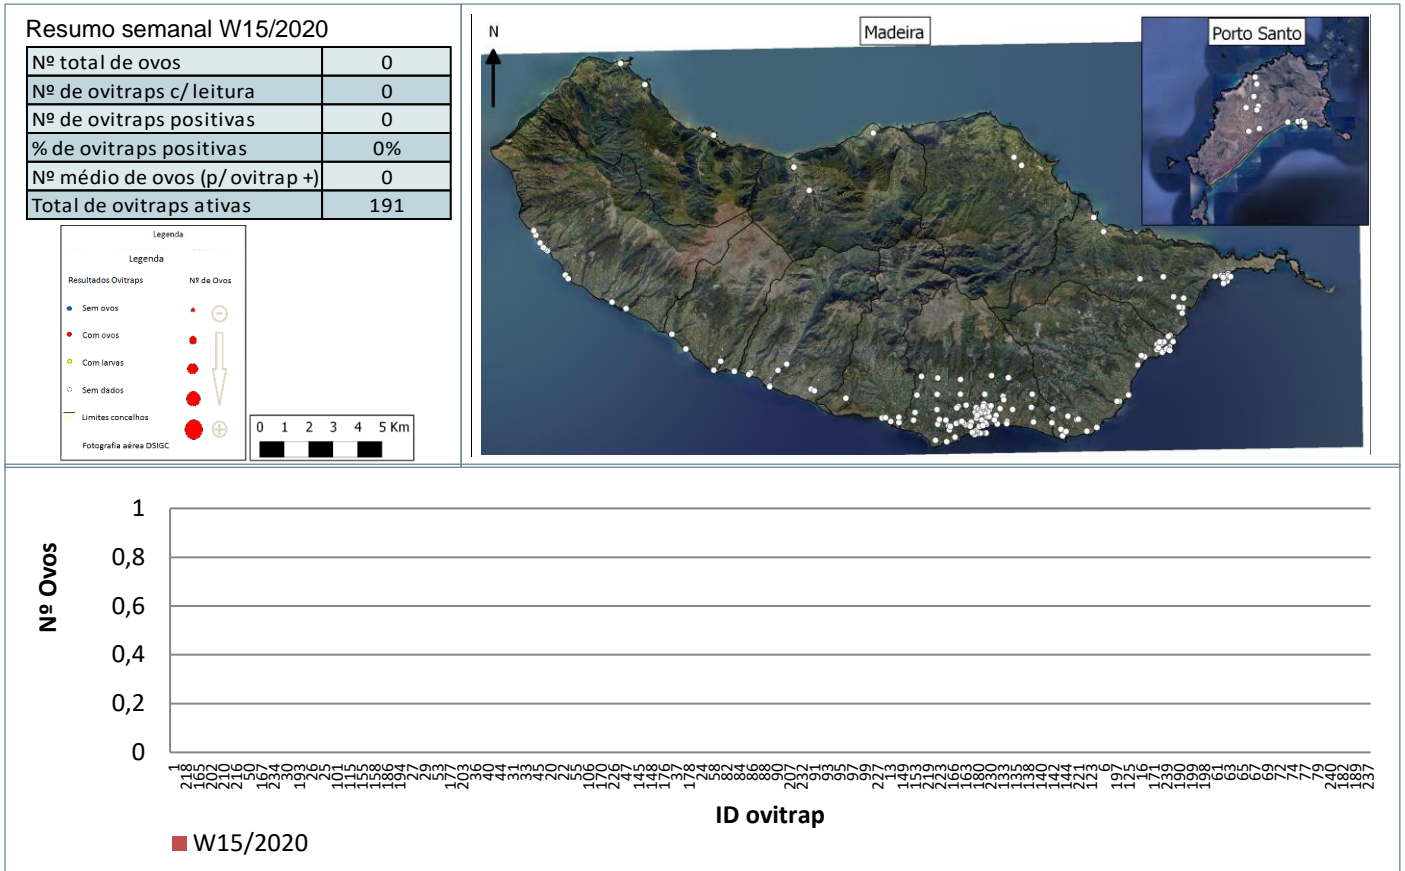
Resumo semanal W15/2020

| Nº total de ovos | 0 |
|---|---|
| Nº de ovitraps c/ leitura | 0 |
| Nº de ovitraps positivas | 0 |
| % de ovitraps positivas | 0% |
| Nº médio de ovos (p/ ovitrap +) | 0 |
| Total de ovitraps ativas | 191 |

Legenda

Legenda

Resultados Ovitraps

Nº de Ovos

Sem ovos

Com ovos

Com larvas

Sem dados

Limites concelhos

Fotografia aérea DSIGC

0 1 2 3 4 5 Km

N

Madeira

Porto Santo

1
0,8
0,6
0,4
0,2
0

Nº Ovos

218 165 202 210 50 167 234 230 193 26 25 101 115 158 186 194 27 29 53 173 203 36 40 44 31 33 45 20 22 55 106 170 226 245 146 148 137 178 24 58 82 84 86 88 90 207 232 91 93 95 97 227 213 149 153 219 223 163 180 230 133 135 138 140 142 144 221 123 197 125 16 171 239 190 198 198 61 63 65 67 69 72 74 77 79 240 189 237

ID ovitrap

W15/2020